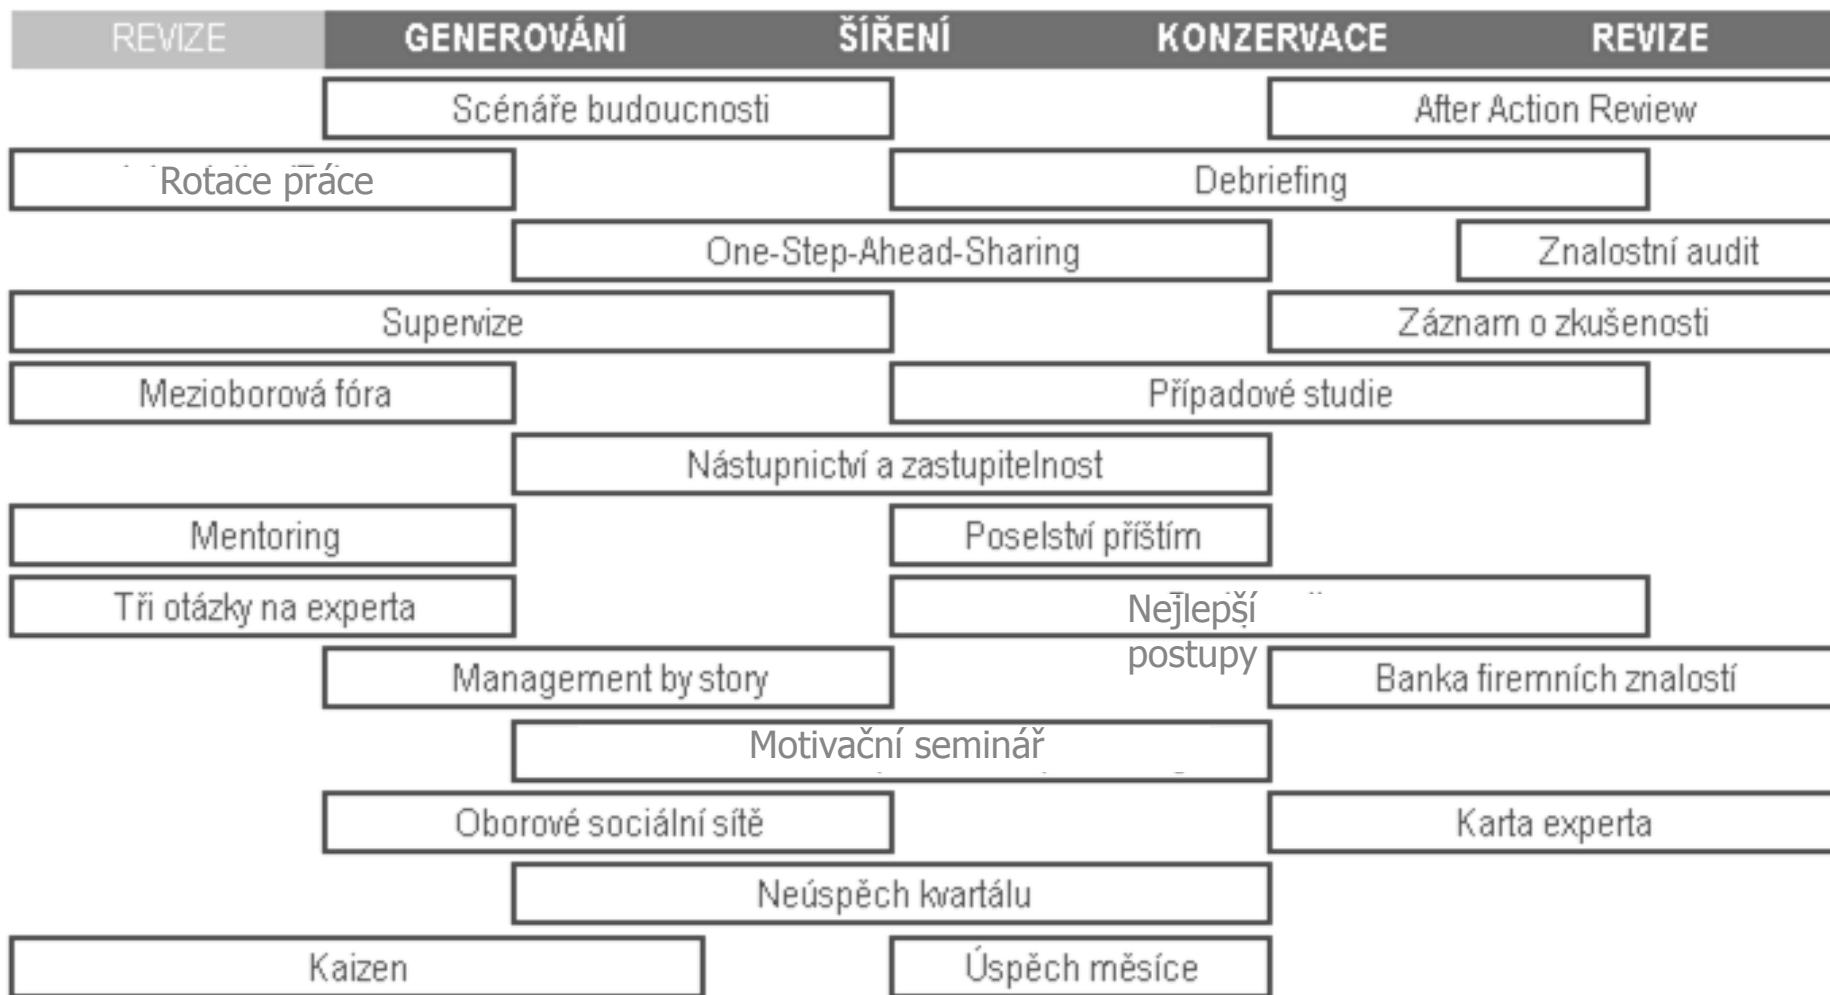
REVIZE | GENEROVÁNÍ | ŠÍŘENÍ | KONZERVACE | REVIZE

Scénáře budoucnosti
After Action Review
Rotace práce
Debriefing
One-Step-Ahead-Sharing
Znalostní audit
Supervize
Záznam o zkušenosti
Mezioborová fóra
Případové studie
Nástupnictví a zastupitelnost
Mentoring
Poselství příštím
Tři otázky na experta
Nejlepší postupy
Management by story
Banka firemních znalostí
Motivační seminář
Oborové sociální sítě
Karta experta
Neúspěch kvartálu
Kaizen
Úspěch měsíce